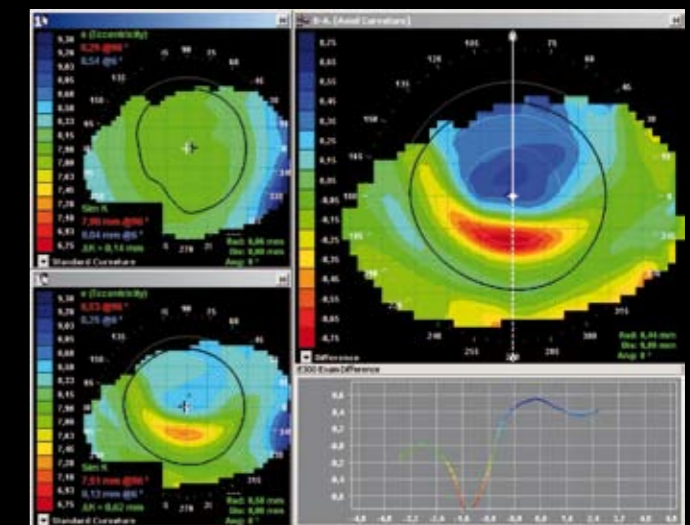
1

9,36
9,14
8,93
8,73
8,55
8,38
8,22
8,06
7,92
7,78
7,65
7,53
7,41
7,30
7,19
7,09
6,99

e (Eccentricity)
0,29 @96°
0,54 @6°

Sim K
7,98 mm @96°
8,04 mm @6°
ΔK = 0,14 mm

Rad: 8,06 mm
Dia: 8,00 mm
Ang: 8°

Standard Curvature

B-A (Axial Curvature)

0,75
0,65
0,55
0,45
0,35
0,25
0,15
0,05
-0,05
-0,15
-0,25
-0,35
-0,45
-0,55
-0,65
-0,75

Rad: 0,44 mm
Dia: 8,00 mm
Ang: 0°

Difference

2

9,36
9,14
8,93
8,73
8,55
8,38
8,22
8,06
7,92
7,78
7,65
7,53
7,41
7,30
7,19
7,09
6,99

e (Eccentricity)
0,53 @96°
0,29 @6°

Sim K
7,51 mm @96°
8,13 mm @6°
ΔK = 0,62 mm

Rad: 8,58 mm
Dia: 8,00 mm
Ang: 0°

Standard Curvature

E300 Exam Difference

0,6
0,4
0,2
0,0
-0,2
-0,4
-0,6

-4,0 -3,5 -3,0 -2,5 -2,0 -1,5 -1,0 -0,5 0,0 0,5 1,0 1,5 2,0 2,5 3,0 3,5 4,0